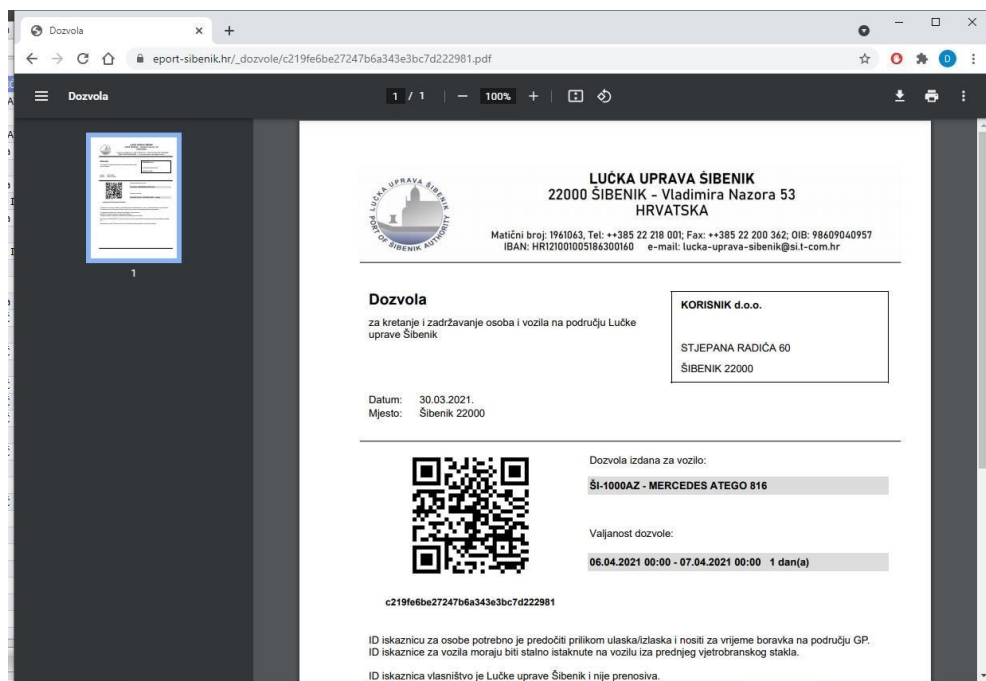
Dozvola × +

eport-sibenik.hr/_dozvole/c219fe6be27247b6a343e3bc7d222981.pdf

Dozvola

1 / 1 | — 100% +

1

LUČKA UPRAVA ŠIBENIK
22000 ŠIBENIK - Vladimira Nazora 53
HRVATSKA

Matični broj: 1961063, Tel: ++385 22 218 001; Fax: ++385 22 200 362; OIB: 98609040957
IBAN: HR1210010051863000160 e-mail: lucka-uprava-sibenik@si.t-com.hr

LUČKA UPRAVA ŠIBENIK PORT OF ŠIBENIK AUTHORITY

Dozvola

za kretanje i zadržavanje osoba i vozila na području Lučke uprave Šibenik

KORISNIK d.o.o.

STJEPANA RADIĆA 60

ŠIBENIK 22000

Datum: 30.03.2021.
Mjesto: Šibenik 22000

Dozvola izdana za vozilo:

ŠI-1000AZ - MERCEDES ATEGO 816

Valjanost dozvole:

06.04.2021 00:00 - 07.04.2021 00:00 1 dan(a)

c219fe6be27247b6a343e3bc7d222981

ID iskaznicu za osobe potrebno je predočiti prilikom ulaska/izlaska i nositi za vrijeme boravka na području GP.
ID iskaznice za vozila moraju biti stalno istaknute na vozilu iza prednjeg vjetrobranskog stakla.

ID iskaznica vlasništvo je Lučke uprave Šibenik i nije prenosiva.